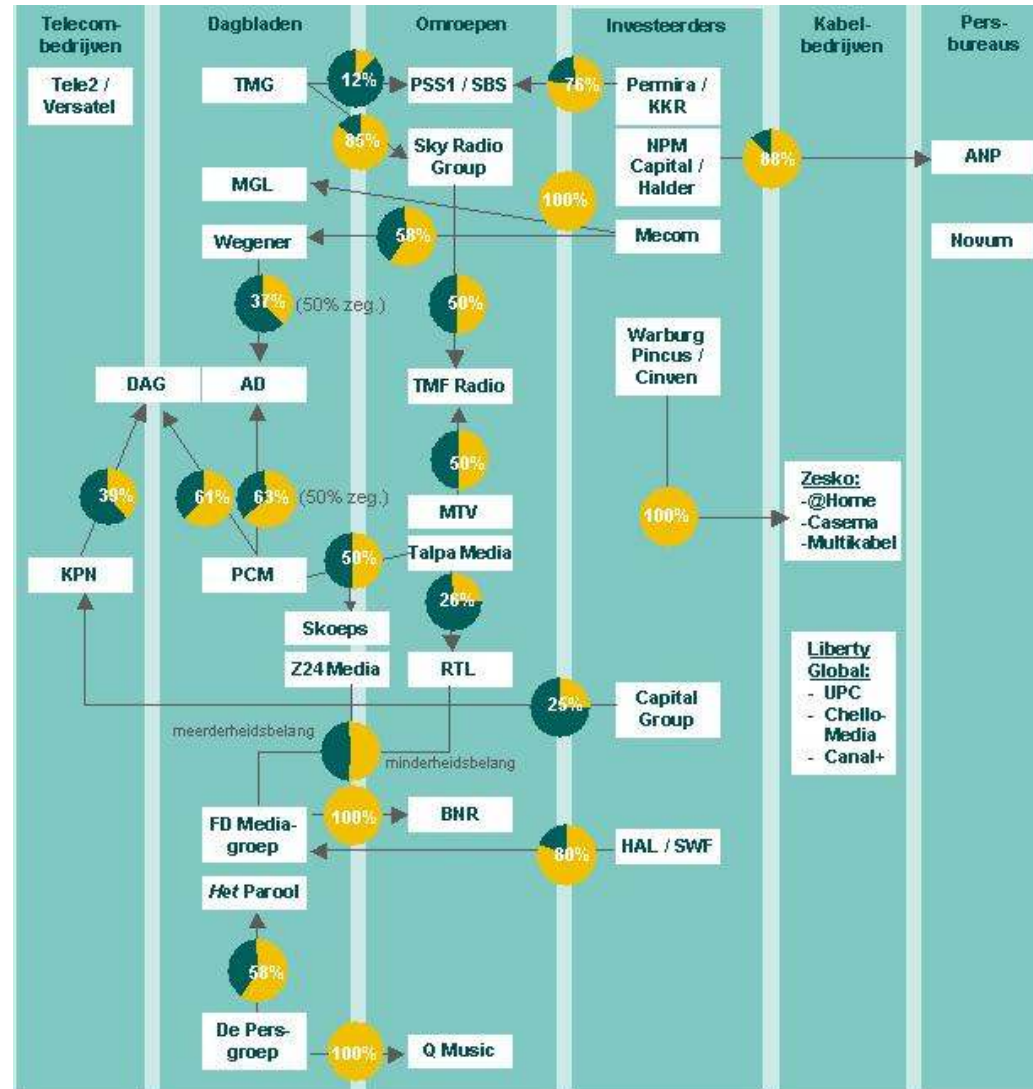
Telecombedrijven

Dagbladen

Omroepen

Investeerders

Kabelbedrijven

Persbureaus

Tele2 / Versatel

TMG

12%

PSS1 / SBS

76%

Permira / KKR

85%

Sky Radio Group

NPM Capital / Halder

88%

ANP

MGL

100%

Mecom

58%

Wegener

Novum

37%

(50% zeg.)

50%

Warburg Pincus / Cinven

DAG

AD

TMF Radio

50%

39%

61%

63%

(50% zeg.)

MTV

100%

Zesko:
-@Home
-Casema
-Multikabel

50%

Talpa Media

KPN

PCM

26%

Skoeps

Liberty Global:
- UPC
- Chello-Media
- Canal+

Z24 Media

RTL

25%

Capital Group

meerderheidsbelang

minderheidsbelang

FD Mediagroep

100%

BNR

80%

HAL / SWF

*Het* Parool

58%

De Persgroep

100%

Q Music